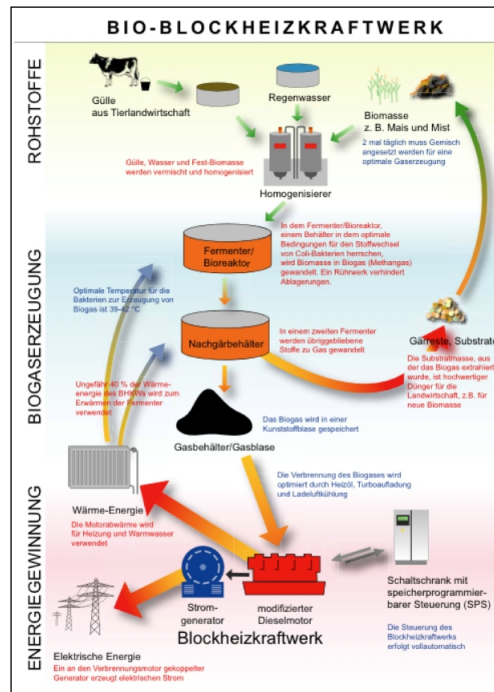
BIO-BLOCKHEIZKRAFTWERK

ROHSTOFFE

Gülle aus Tierlandwirtschaft

Regenwasser

Biomasse z. B. Mais und Mist

2 mal täglich muss Gemisch eingesetzt werden für eine optimale Gaserzeugung

Gülle, Wasser und Fest-Biomasse werden vermischt und homogenisiert

Homogenisierer

BIOGASERZEUGUNG

Fermenter/ Bioreaktor

In dem Fermenter/Bioreaktor, einem Behälter in dem optimale Bedingungen für den Stoffwechsel von Coli-Bakterien herrschen, wird Biomasse in Biogas (Methangas) gewandelt. Ein Rührwerk verhindert Ablagerungen.

Optimale Temperatur für die Bakterien zur Erzeugung von Biogas ist 39-42 °C

Nachgärbehälter

In einem zweiten Fermenter werden übriggebliebene Stoffe zu Gas gewandelt

Gärreste, Substrat

Die Substratmasse, aus der das Biogas extrahiert wurde, ist hochwertiger Dünger für die Landwirtschaft, z.B. für neue Biomasse

Ungefähr 40 % der Wärmeenergie des BHKWs wird zum Erwärmen der Fermenter verwendet

Das Biogas wird in einer Kunststoffblase gespeichert

Gasbehälter/Gasblase

ENERGIEGEWINNUNG

Die Verbrennung des Biogases wird optimiert durch Heizöl, Turboaufladung und Ladeluftkühlung

Wärme-Energie

Die Motorabwärme wird für Heizung und Warmwasser verwendet

Schaltschrank mit speicherprogrammierbarer Steuerung (SPS)

Strom-generator

modifizierter Dieselmotor

Blockheizkraftwerk

Die Steuerung des Blockheizkraftwerks erfolgt vollautomatisch

Elektrische Energie

Ein an den Verbrennungsmotor gekoppelter Generator erzeugt elektrischen Strom